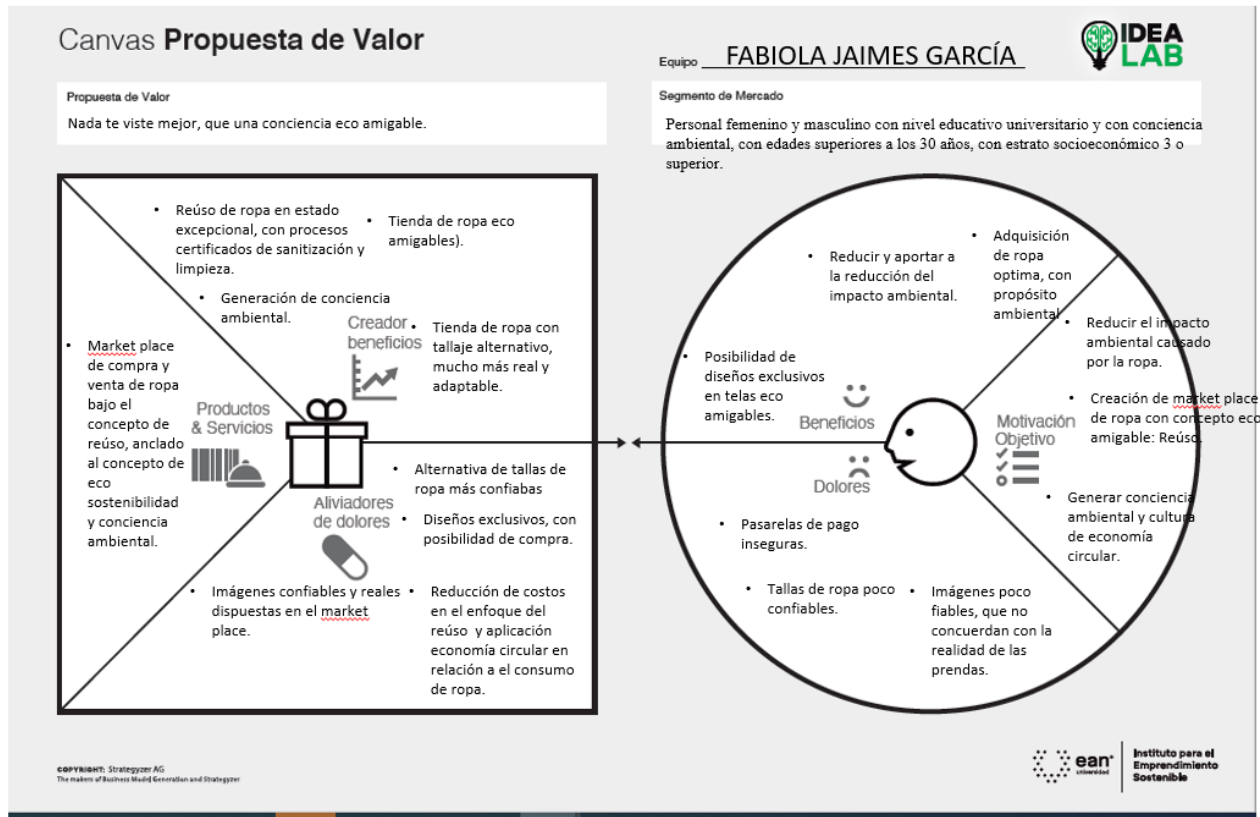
Canvas **Propuesta de Valor**

Equipo FABIOLA JAIMES GARCÍA

IDEA LAB

Propuesta de Valor

Nada te viste mejor, que una conciencia eco amigable.

Segmento de Mercado

Personal femenino y masculino con nivel educativo universitario y con conciencia ambiental, con edades superiores a los 30 años, con estrato socioeconómico 3 o superior.

• Reúso de ropa en estado excepcional, con procesos certificados de sanitización y limpieza.

• Tienda de ropa eco amigables).

• Generación de conciencia ambiental.

Creador beneficios

• Tienda de ropa con tallaje alternativo, mucho más real y adaptable.

• Market place de compra y venta de ropa bajo el concepto de reúso, anclado al concepto de eco sostenibilidad y conciencia ambiental.

Productos & Servicios

Aliviadores de dolores

• Alternativa de tallas de ropa más confiabas

• Diseños exclusivos, con posibilidad de compra.

• Imágenes confiables y reales dispuestas en el market place.

• Reducción de costos en el enfoque del reúso y aplicación economía circular en relación a el consumo de ropa.

• Reducir y aportar a la reducción del impacto ambiental.

• Adquisición de ropa optima, con propósito ambiental.

• Reducir el impacto ambiental causado por la ropa.

• Posibilidad de diseños exclusivos en telas eco amigables.

Beneficios

• Creación de market place de ropa con concepto eco amigable: Reúso.

Motivación Objetivo

Dolores

• Generar conciencia ambiental y cultura de economía circular.

• Pasarelas de pago inseguras.

• Tallas de ropa poco confiables.

• Imágenes poco fiables, que no concuerdan con la realidad de las prendas.

COPYRIGHT: Strategyzer AG
The makers of Business Model Generation and Strategyzer

ean universidad | Instituto para el Emprendimiento Sostenible